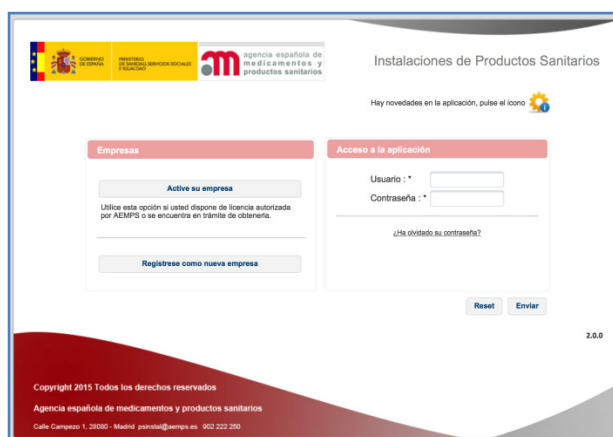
GOBIERNO DE ESPAÑA

MINISTERIO DE SANIDAD, SERVICIOS SOCIALES E IGUALDAD

agencia española de medicamentos y productos sanitarios

Instalaciones de Productos Sanitarios

Hay novedades en la aplicación, pulse el icono

Empresas

Active su empresa

Utilice esta opción si usted dispone de licencia autorizada por AEMPS o se encuentra en trámite de obtenerla.

Regístrese como nueva empresa

Acceso a la aplicación

Usuario : *

Contraseña : *

¿Ha olvidado su contraseña?

Reset

Enviar

2.0.0

Copyright 2015 Todos los derechos reservados

Agencia española de medicamentos y productos sanitarios

Calle Campezo 1, 28080 - Madrid psinstal@aemps.es 902 222 250